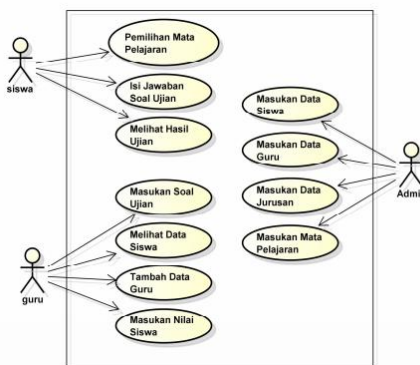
siswa

Pemilihan Mata Pelajaran

Isi Jawaban Soal Ujian

Melihat Hasil Ujian

Masukan Data Siswa

Masukan Data Guru

Masukan Data Jurusan

Masukan Mata Pelajaran

Admi

Masukan Soal Ujian

Melihat Data Siswa

Tambah Data Guru

Masukan Nilai Siswa

guru